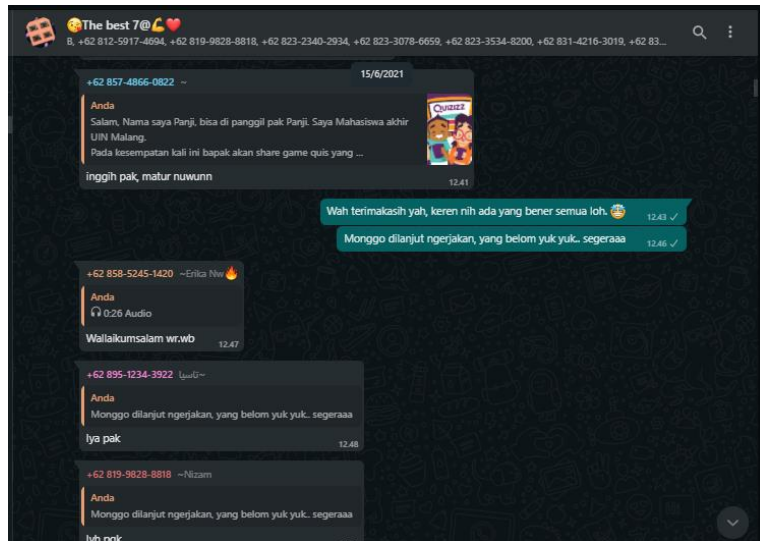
😘The best 7@💪❤️
B, +62 812-5917-4694, +62 819-9828-8818, +62 823-2340-2934, +62 823-3078-6659, +62 823-3534-8200, +62 831-4216-3019, +62 83...

15/6/2021

+62 857-4866-0822 ~
Anda
Salam, Nama saya Panji, bisa di panggil pak Panji. Saya Mahasiswa akhir UIN Malang.
Pada kesempatan kali ini bapak akan share game quis yang ...
Quizizz
inggih pak, matur nuwunn 12.41

Wah terimakasih yah, keren nih ada yang bener semua loh. 😇 12.43 ✓

Monggo dilanjut ngerjakan, yang belom yuk yuk.. segeraaa 12.46 ✓

+62 858-5245-1420 ~Erika Nw🔥
Anda
🎧 0:26 Audio
Wallaikumsalam wr.wb 12.47

+62 895-1234-3922 ~تاسيا
Anda
Monggo dilanjut ngerjakan, yang belom yuk yuk.. segeraaa
Iya pak 12.48

+62 819-9828-8818 ~Nizam
Anda
Monggo dilanjut ngerjakan, yang belom yuk yuk.. segeraaa
Iyh pak